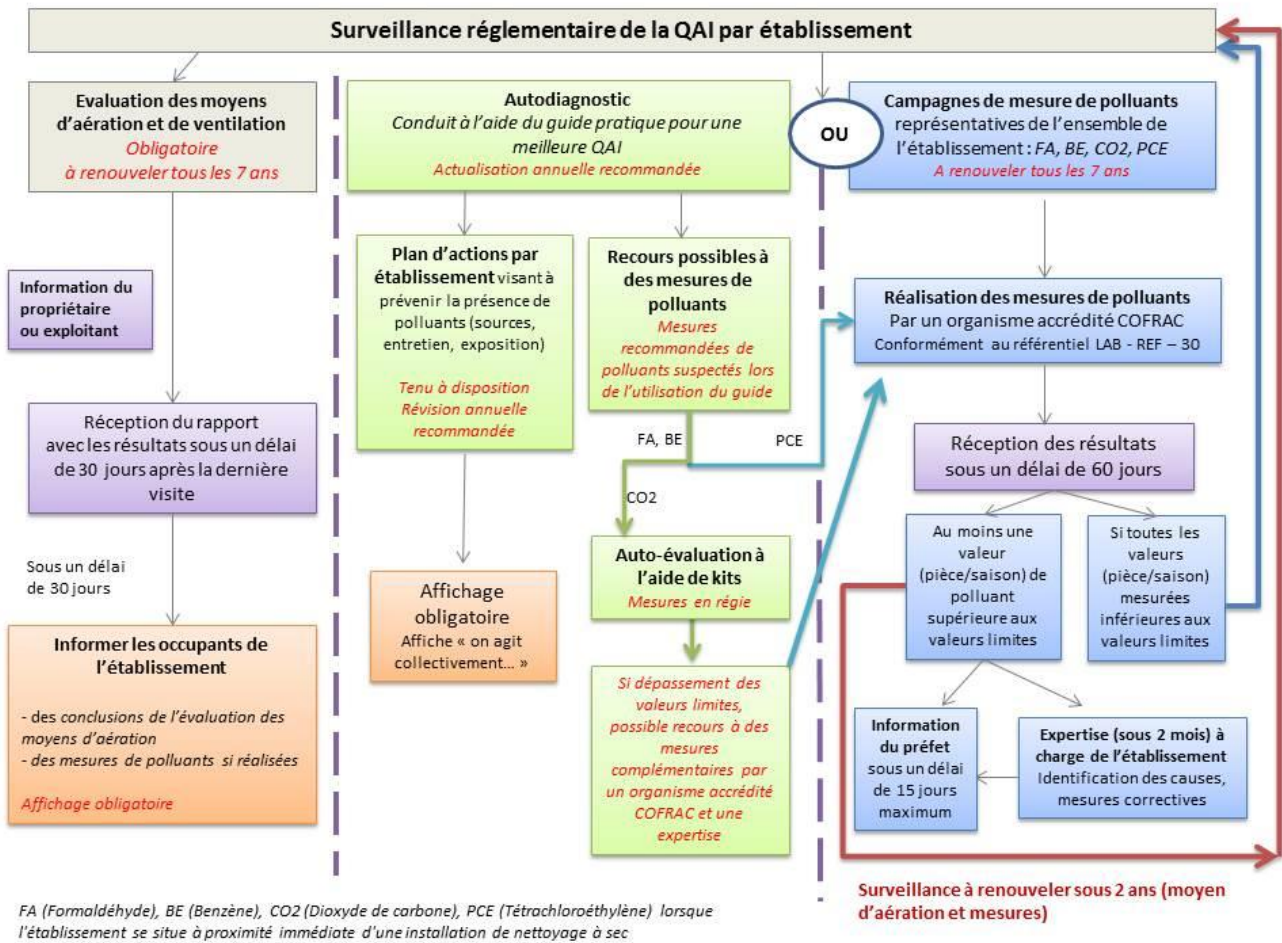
Surveillance réglementaire de la QAI par établissement

Evaluation des moyens d'aération et de ventilation
Obligatoire
à renouveler tous les 7 ans

Information du propriétaire ou exploitant

Réception du rapport avec les résultats sous un délai de 30 jours après la dernière visite

Sous un délai de 30 jours

Informer les occupants de l'établissement

- des conclusions de l'évaluation des moyens d'aération
- des mesures de polluants si réalisées

Affichage obligatoire

Autodiagnostic
Conduit à l'aide du guide pratique pour une meilleure QAI
Actualisation annuelle recommandée

Plan d'actions par établissement visant à prévenir la présence de polluants (sources, entretien, exposition)

Tenu à disposition
Révision annuelle recommandée

Affichage obligatoire
Affiche « on agit collectivement… »

Recours possibles à des mesures de polluants
Mesures recommandées de polluants suspectés lors de l'utilisation du guide

FA, BE

PCE

CO2

Auto-évaluation à l'aide de kits
Mesures en régie

Si dépassement des valeurs limites, possible recours à des mesures complémentaires par un organisme accrédité COFRAC et une expertise

OU

Campagnes de mesure de polluants représentatives de l'ensemble de l'établissement : FA, BE, CO2, PCE
A renouveler tous les 7 ans

Réalisation des mesures de polluants
Par un organisme accrédité COFRAC
Conformément au référentiel LAB - REF – 30

Réception des résultats sous un délai de 60 jours

Au moins une valeur (pièce/saison) de polluant supérieure aux valeurs limites

Si toutes les valeurs (pièce/saison) mesurées inférieures aux valeurs limites

Information du préfet sous un délai de 15 jours maximum

Expertise (sous 2 mois) à charge de l'établissement
Identification des causes, mesures correctives

Surveillance à renouveler sous 2 ans (moyen d'aération et mesures)

FA (Formaldéhyde), BE (Benzène), CO2 (Dioxyde de carbone), PCE (Tétrachloroéthylène) lorsque l'établissement se situe à proximité immédiate d'une installation de nettoyage à sec